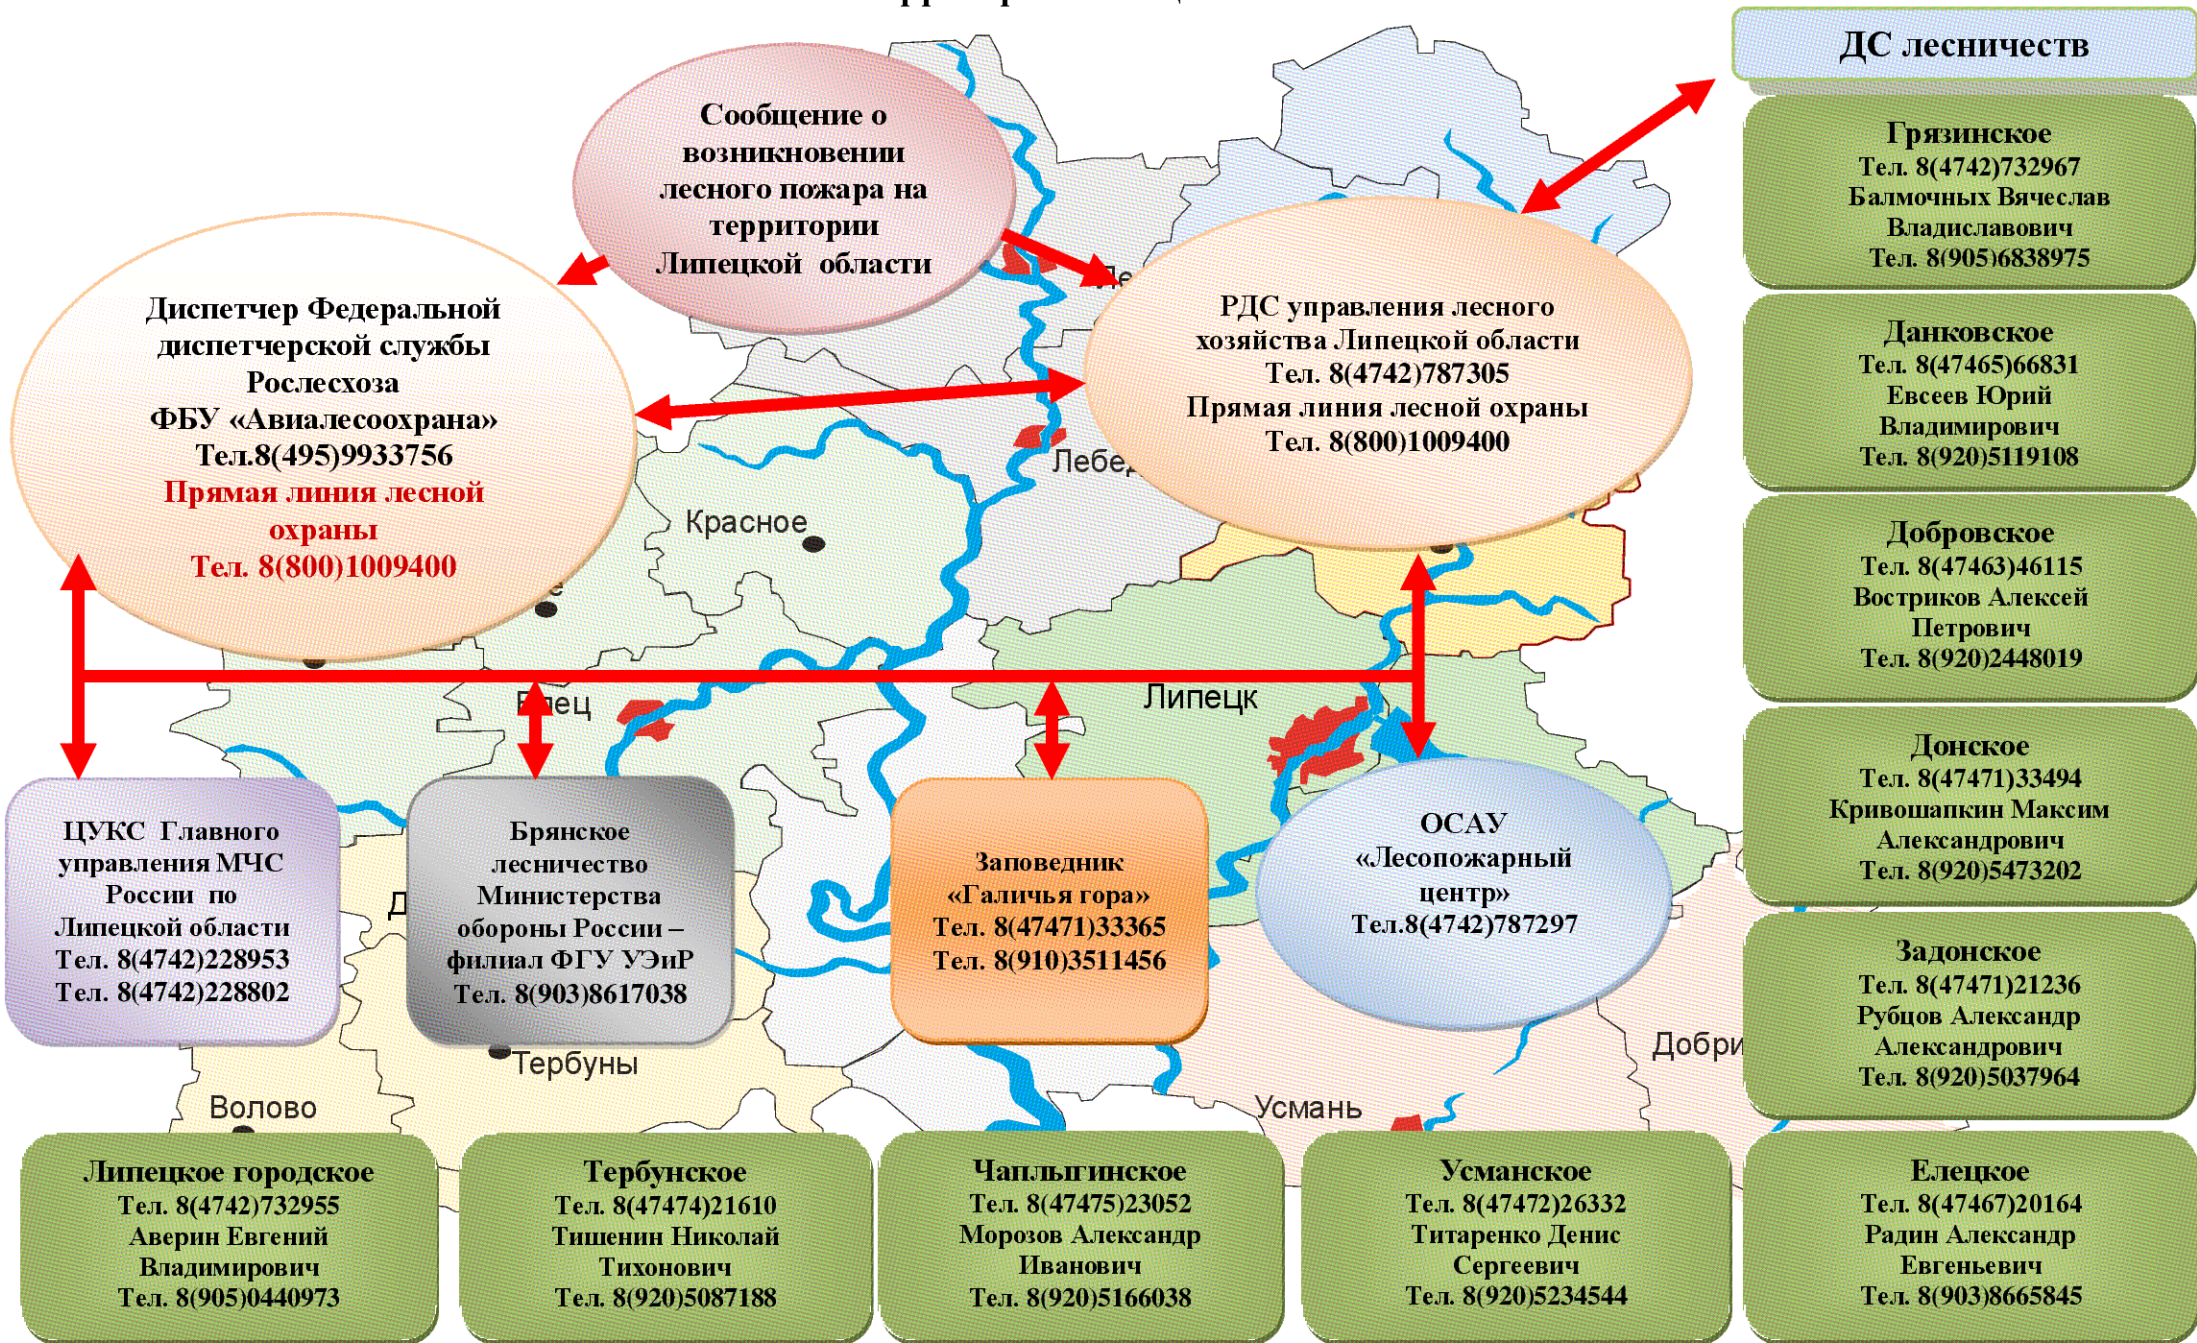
ДС лесничеств

Сообщение о возникновении лесного пожара на территории Липецкой области

Диспетчер Федеральной диспетчерской службы Рослесхоза ФБУ «Авиалесоохрана» Тел.8(495)9933756
Прямая линия лесной охраны
Тел. 8(800)1009400

РДС управления лесного хозяйства Липецкой области
Тел. 8(4742)787305
Прямая линия лесной охраны
Тел. 8(800)1009400

Грязинское
Тел. 8(4742)732967
Балмочных Вячеслав Владиславович
Тел. 8(905)6838975

Данковское
Тел. 8(47465)66831
Евсеев Юрий Владимирович
Тел. 8(920)5119108

Добровское
Тел. 8(47463)46115
Востриков Алексей Петрович
Тел. 8(920)2448019

Донское
Тел. 8(47471)33494
Кривошапкин Максим Александрович
Тел. 8(920)5473202

Задонское
Тел. 8(47471)21236
Рубцов Александр Александрович
Тел. 8(920)5037964

Красное
Лебед
Елец
Липецк
Тербуны
Волово
Усмань
Добри

ЦУКС Главного управления МЧС России по Липецкой области
Тел. 8(4742)228953
Тел. 8(4742)228802

Брянское лесничество Министерства обороны России – филиал ФГУ УЭиР
Тел. 8(903)8617038

Заповедник «Галичья гора»
Тел. 8(47471)33365
Тел. 8(910)3511456

ОСАУ «Лесопожарный центр»
Тел.8(4742)787297

Липецкое городское
Тел. 8(4742)732955
Аверин Евгений Владимирович
Тел. 8(905)0440973

Тербунское
Тел. 8(47474)21610
Тишенин Николай Тихонович
Тел. 8(920)5087188

Чаплыгинское
Тел. 8(47475)23052
Морозов Александр Иванович
Тел. 8(920)5166038

Усманское
Тел. 8(47472)26332
Титаренко Денис Сергеевич
Тел. 8(920)5234544

Елецкое
Тел. 8(47467)20164
Радин Александр Евгеньевич
Тел. 8(903)8665845